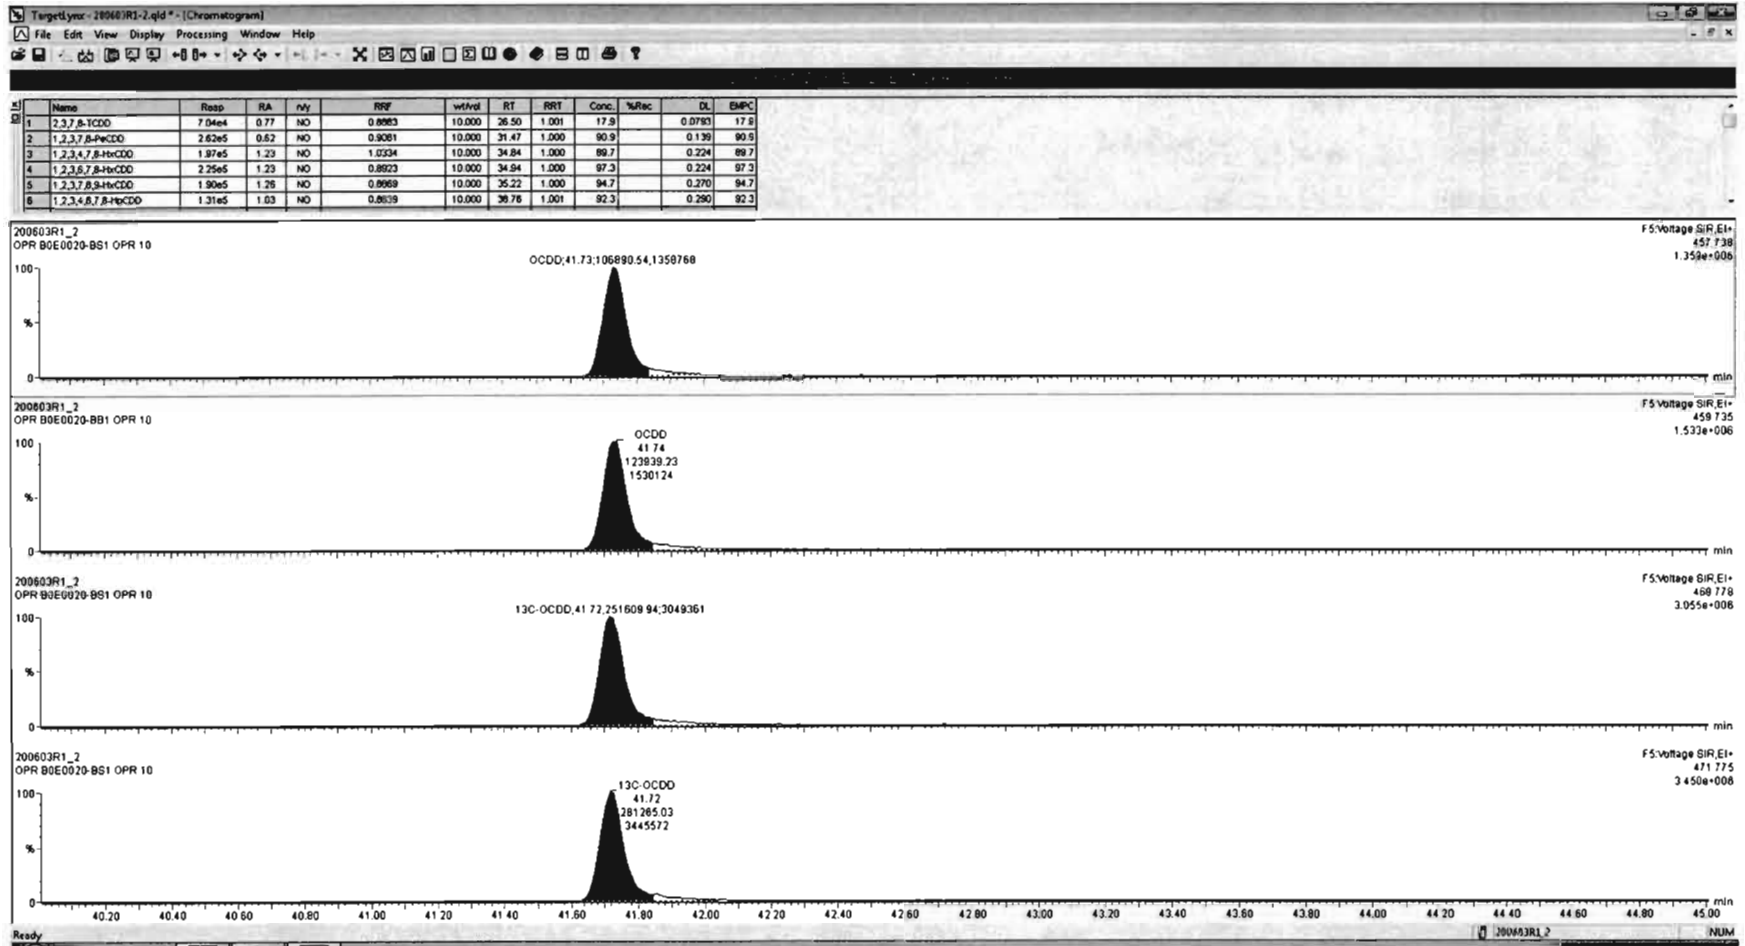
TargetLynx - 200603R1-2.qld * - [Chromatogram]

File Edit View Display Processing Window Help

| | Name | Resp | RA | n/y | RRF | wt/vol | RT | RRT | Conc. | %Rec | DL | EMPC |
|---|---|---|---|---|---|---|---|---|---|---|---|---|
| 1 | 2,3,7,8-TCDD | 7.04e4 | 0.77 | NO | 0.8883 | 10.000 | 26.50 | 1.001 | 17.9 | | 0.0793 | 17.9 |
| 2 | 1,2,3,7,8-PeCDD | 2.62e5 | 0.62 | NO | 0.9081 | 10.000 | 31.47 | 1.000 | 90.9 | | 0.139 | 90.9 |
| 3 | 1,2,3,4,7,8-HxCDD | 1.87e5 | 1.23 | NO | 1.0334 | 10.000 | 34.84 | 1.000 | 89.7 | | 0.224 | 89.7 |
| 4 | 1,2,3,6,7,8-HxCDD | 2.25e5 | 1.23 | NO | 0.8923 | 10.000 | 34.94 | 1.000 | 97.3 | | 0.224 | 97.3 |
| 5 | 1,2,3,7,8,9-HxCDD | 1.90e5 | 1.26 | NO | 0.8669 | 10.000 | 35.22 | 1.000 | 94.7 | | 0.270 | 94.7 |
| 6 | 1,2,3,4,6,7,8-HpCDD | 1.31e5 | 1.03 | NO | 0.8639 | 10.000 | 38.76 | 1.001 | 92.3 | | 0.290 | 92.3 |

200603R1_2
OPR B0E0020-BS1 OPR 10
F5:Voltage SIR,EI+
457.738
1.359e+006
OCDD;41.73;106890.54;1358768
100
%
0
min

200603R1_2
OPR B0E0020-BB1 OPR 10
F5:Voltage SIR,EI+
459.735
1.533e+006
OCDD
41.74
123839.23
1530124
100
%
0
min

200603R1_2
OPR B0E0020-BS1 OPR 10
F5:Voltage SIR,EI+
469.778
3.055e+006
13C-OCDD;41.72;251609.94;3049361
100
%
0
min

200603R1_2
OPR B0E0020-BS1 OPR 10
F5:Voltage SIR,EI+
471.775
3.450e+006
13C-OCDD
41.72
281265.03
3445572
100
%
0
min
40.20 40.40 40.60 40.80 41.00 41.20 41.40 41.60 41.80 42.00 42.20 42.40 42.60 42.80 43.00 43.20 43.40 43.60 43.80 44.00 44.20 44.40 44.60 44.80 45.00

Ready
200603R1_2
NUM